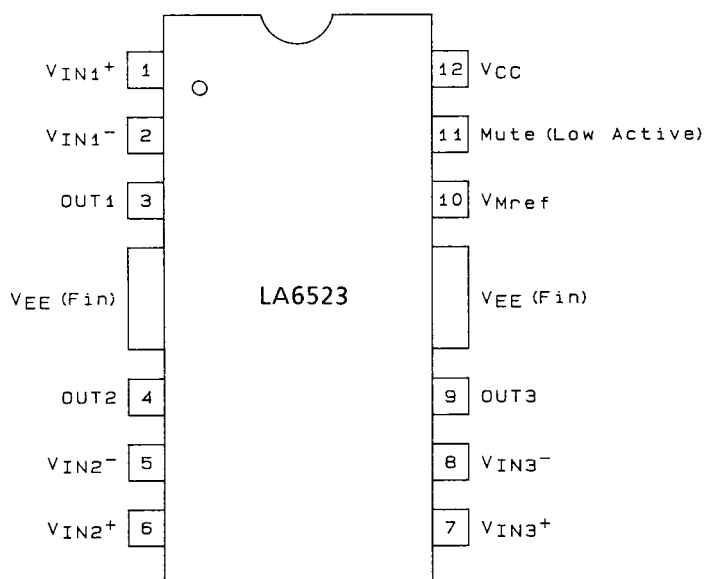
$V_{IN1}^{+}$ 1
$V_{IN1}^{-}$ 2
OUT1 3
$V_{EE}$ (Fin)
OUT2 4
$V_{IN2}^{-}$ 5
$V_{IN2}^{+}$ 6

LA6523

12 $V_{CC}$
11 Mute (Low Active)
10 $V_{Mref}$
$V_{EE}$ (Fin)
9 OUT3
8 $V_{IN3}^{-}$
7 $V_{IN3}^{+}$